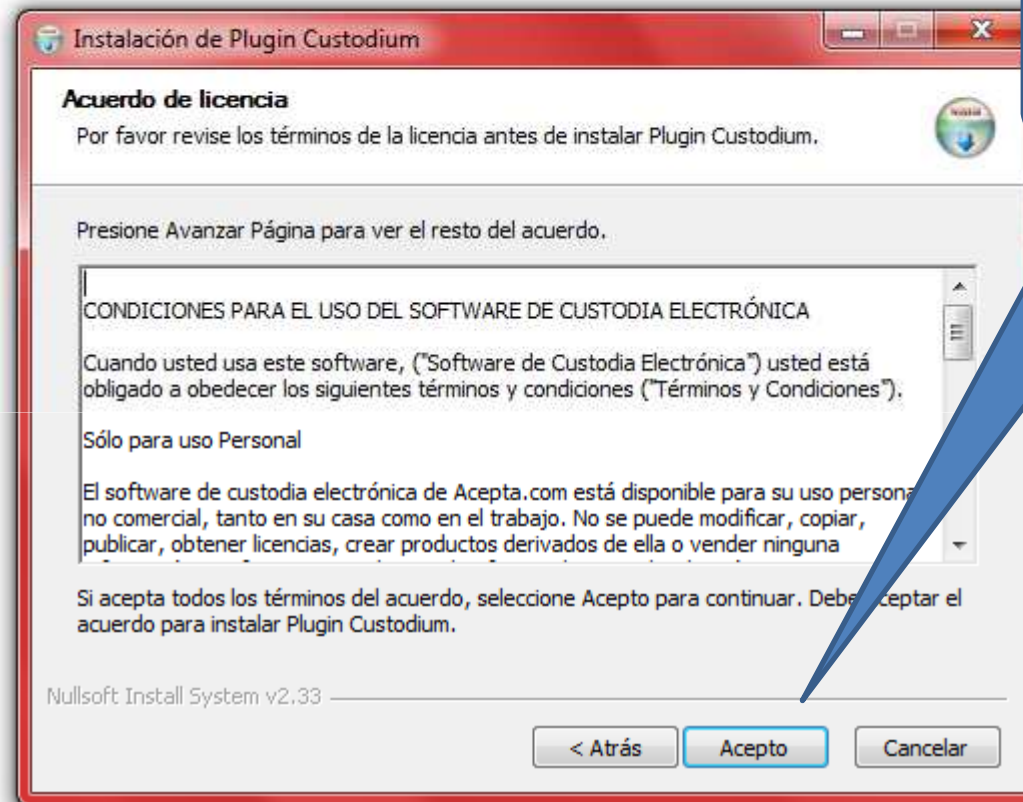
Instalación de Plugin Custodium

Acuerdo de licencia
Por favor revise los términos de la licencia antes de instalar Plugin Custodium.

Presione Avanzar Página para ver el resto del acuerdo.

CONDICIONES PARA EL USO DEL SOFTWARE DE CUSTODIA ELECTRÓNICA

Cuando usted usa este software, ("Software de Custodia Electrónica") usted está obligado a obedecer los siguientes términos y condiciones ("Términos y Condiciones").

Sólo para uso Personal

El software de custodia electrónica de Acepta.com está disponible para su uso persona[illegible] no comercial, tanto en su casa como en el trabajo. No se puede modificar, copiar, publicar, obtener licencias, crear productos derivados de ella o vender ninguna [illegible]

Si acepta todos los términos del acuerdo, seleccione Acepto para continuar. Debe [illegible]ceptar el acuerdo para instalar Plugin Custodium.

Nullsoft Install System v2.33

< Atrás
Acepto
Cancelar